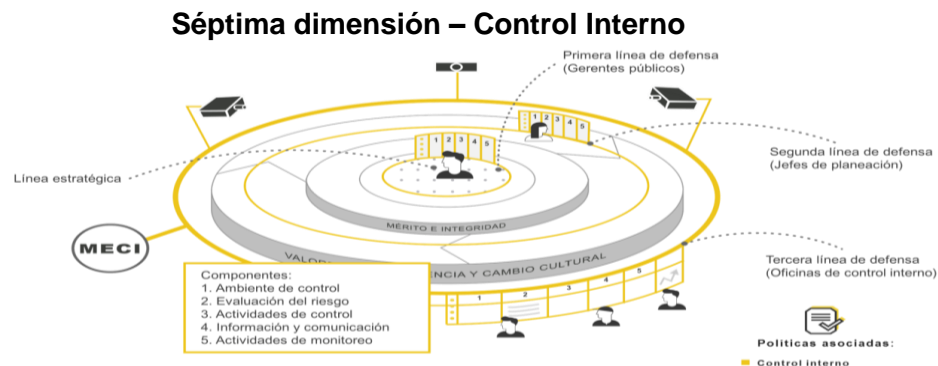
Séptima dimensión – Control Interno

Primera línea de defensa
(Gerentes públicos)

Línea estratégica

Segunda línea de defensa
(Jefes de planeación)

1 2 3 4 5

1 2 3 4 5

MÉRITO E INTEGRIDAD

VALOR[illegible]NCIA Y CAMBIO CULTURAL

MECI

Tercera línea de defensa
(Oficinas de control interno)

Componentes:
1. Ambiente de control
2. Evaluación del riesgo
3. Actividades de control
4. Información y comunicación
5. Actividades de monitoreo

1 2 3 4 5

Politicas asociadas:
Control interno